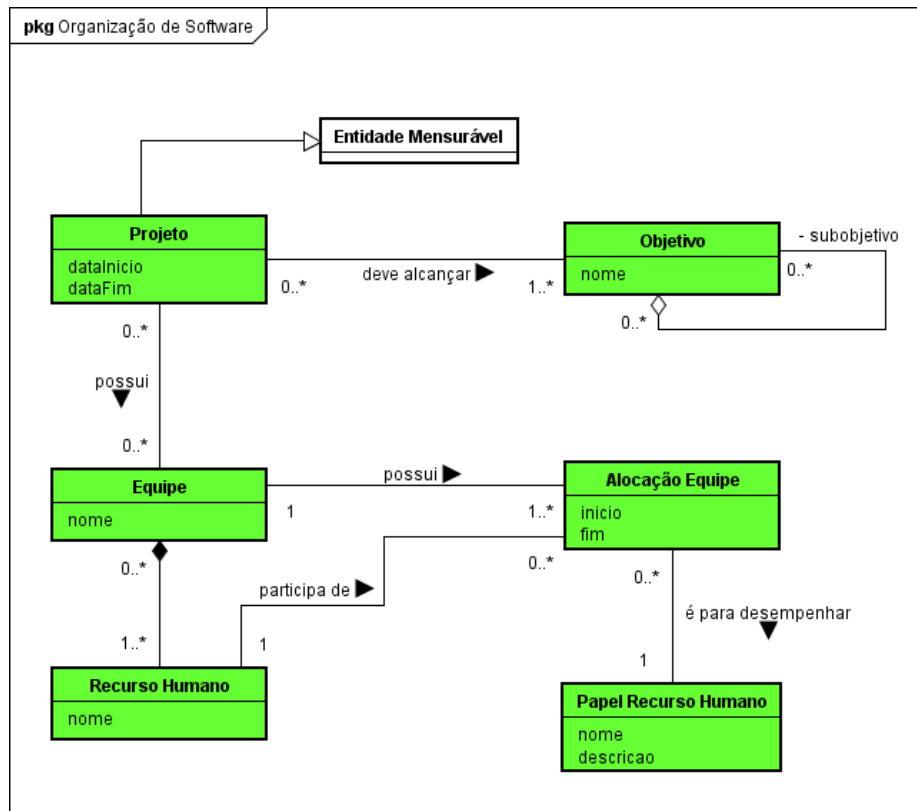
pkg Organização de Software

Entidade Mensurável

Projeto
dataInicio
dataFim

Objetivo
nome

- subobjetivo
0..*
0..*

0..*
deve alcançar ▶
1..*

0..*
possui
▼
0..*

Equipe
nome

possui ▶
1
1..*

Alocação Equipe
inicio
fim

0..*
0..*
participa de ▶
1
1..*

0..*
é para desempenhar
▼
1

Recurso Humano
nome

Papel Recurso Humano
nome
descricao